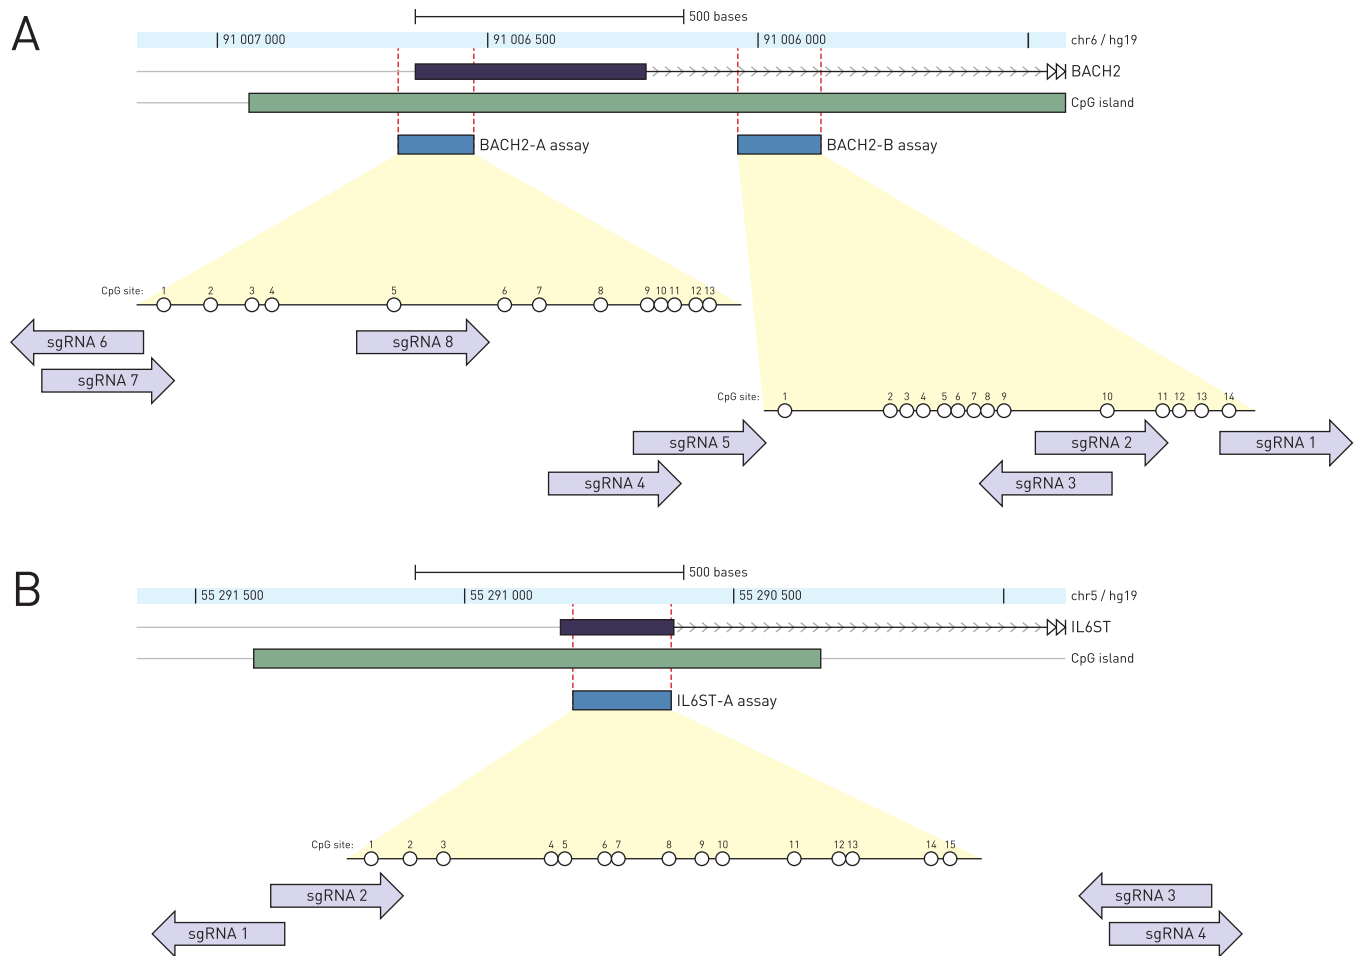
A

500 bases

91 007 000 | 91 006 500 | 91 006 000 | chr6 / hg19

BACH2

CpG island

BACH2-A assay

BACH2-B assay

CpG site: 1 2 3 4 5 6 7 8 9 10 11 12 13

sgRNA 6

sgRNA 8

sgRNA 7

CpG site: 1 2 3 4 5 6 7 8 9 10 11 12 13 14

sgRNA 5

sgRNA 2

sgRNA 1

sgRNA 4

sgRNA 3

B

500 bases

55 291 500 | 55 291 000 | 55 290 500 | chr5 / hg19

IL6ST

CpG island

IL6ST-A assay

CpG site: 1 2 3 4 5 6 7 8 9 10 11 12 13 14 15

sgRNA 2

sgRNA 3

sgRNA 1

sgRNA 4